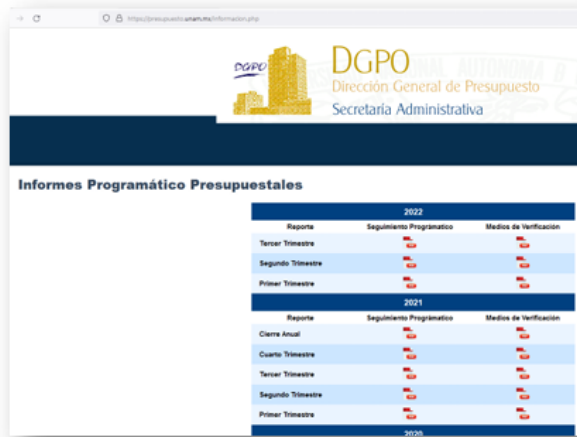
https://presupuesto.unam.mx/informacion.php

DGPO

DGPO
Dirección General de Presupuesto
Secretaría Administrativa

Informes Programático Presupuestales

| 2022 | | |
|---|---|---|
| Reporte | Seguimiento Programático | Medios de Verificación |
| Tercer Trimestre | | |
| Segundo Trimestre | | |
| Primer Trimestre | | |

| 2021 | | |
|---|---|---|
| Reporte | Seguimiento Programático | Medios de Verificación |
| Cierre Anual | | |
| Cuarto Trimestre | | |
| Tercer Trimestre | | |
| Segundo Trimestre | | |
| Primer Trimestre | | |

2020